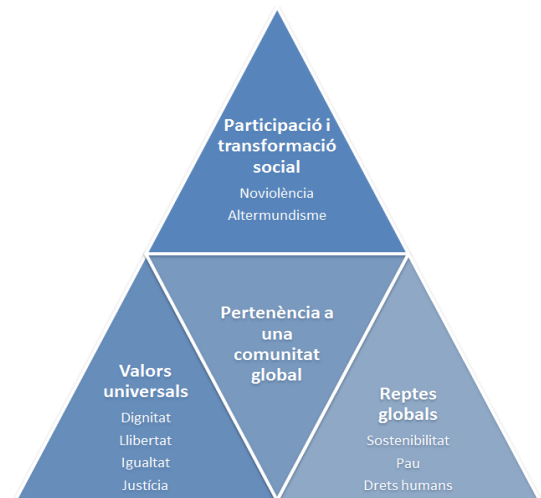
Participació i transformació social
Noviolència
Altermundisme

Pertenència a una comunitat global

Valors universals
Dignitat
Llibertat
Igualtat
Justícia

Reptes globals
Sostenibilitat
Pau
Drets humans